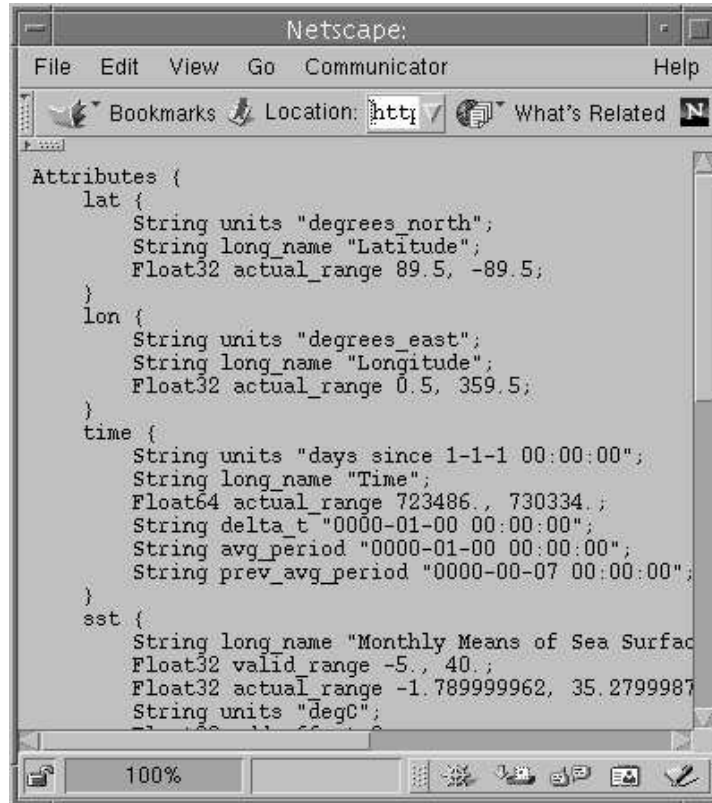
Netscape:

File Edit View Go Communicator Help

Bookmarks Location: http What's Related N

Attributes {
    lat {
        String units "degrees_north";
        String long_name "Latitude";
        Float32 actual_range 89.5, -89.5;
    }
    lon {
        String units "degrees_east";
        String long_name "Longitude";
        Float32 actual_range 0.5, 359.5;
    }
    time {
        String units "days since 1-1-1 00:00:00";
        String long_name "Time";
        Float64 actual_range 723486., 730334.;
        String delta_t "0000-01-00 00:00:00";
        String avg_period "0000-01-00 00:00:00";
        String prev_avg_period "0000-00-07 00:00:00";
    }
    sst {
        String long_name "Monthly Means of Sea Surfac
        Float32 valid_range -5., 40.;
        Float32 actual_range -1.789999962, 35.2799987
        String units "degC";
        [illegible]

100%